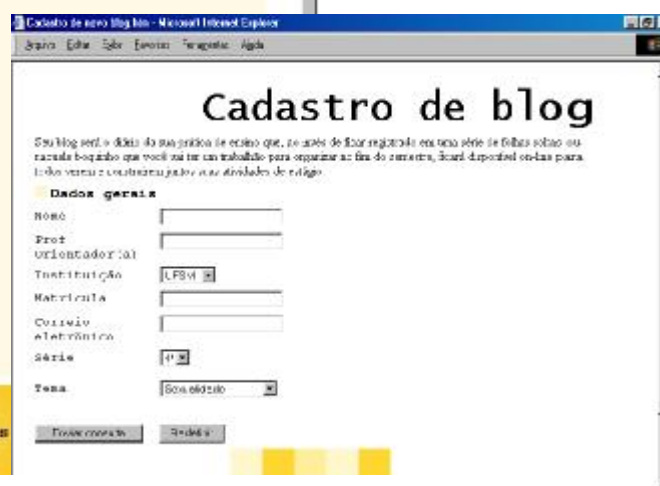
Cadastro de novo blog.htm - Microsoft Internet Explorer

Arquivo Editar Exibir Favoritos Ferramentas Ajuda

Cadastro de blog

Seu blog será o diário da sua prática de ensino que, ao invés de ficar registrado em uma série de folhas soltas ou naquele bloquinho que você sai tirar um trabalhão para organizar no fim do semestre, ficará disponível on-line para todos verem e construírem junto suas atividades de estágio.

Dados gerais

Nome

Prof Orientador(a)

Instituição UFSM

Matrícula

Correio eletrônico

Série 4ª

Tema Sexualidade

Enviar consulta Redefinir